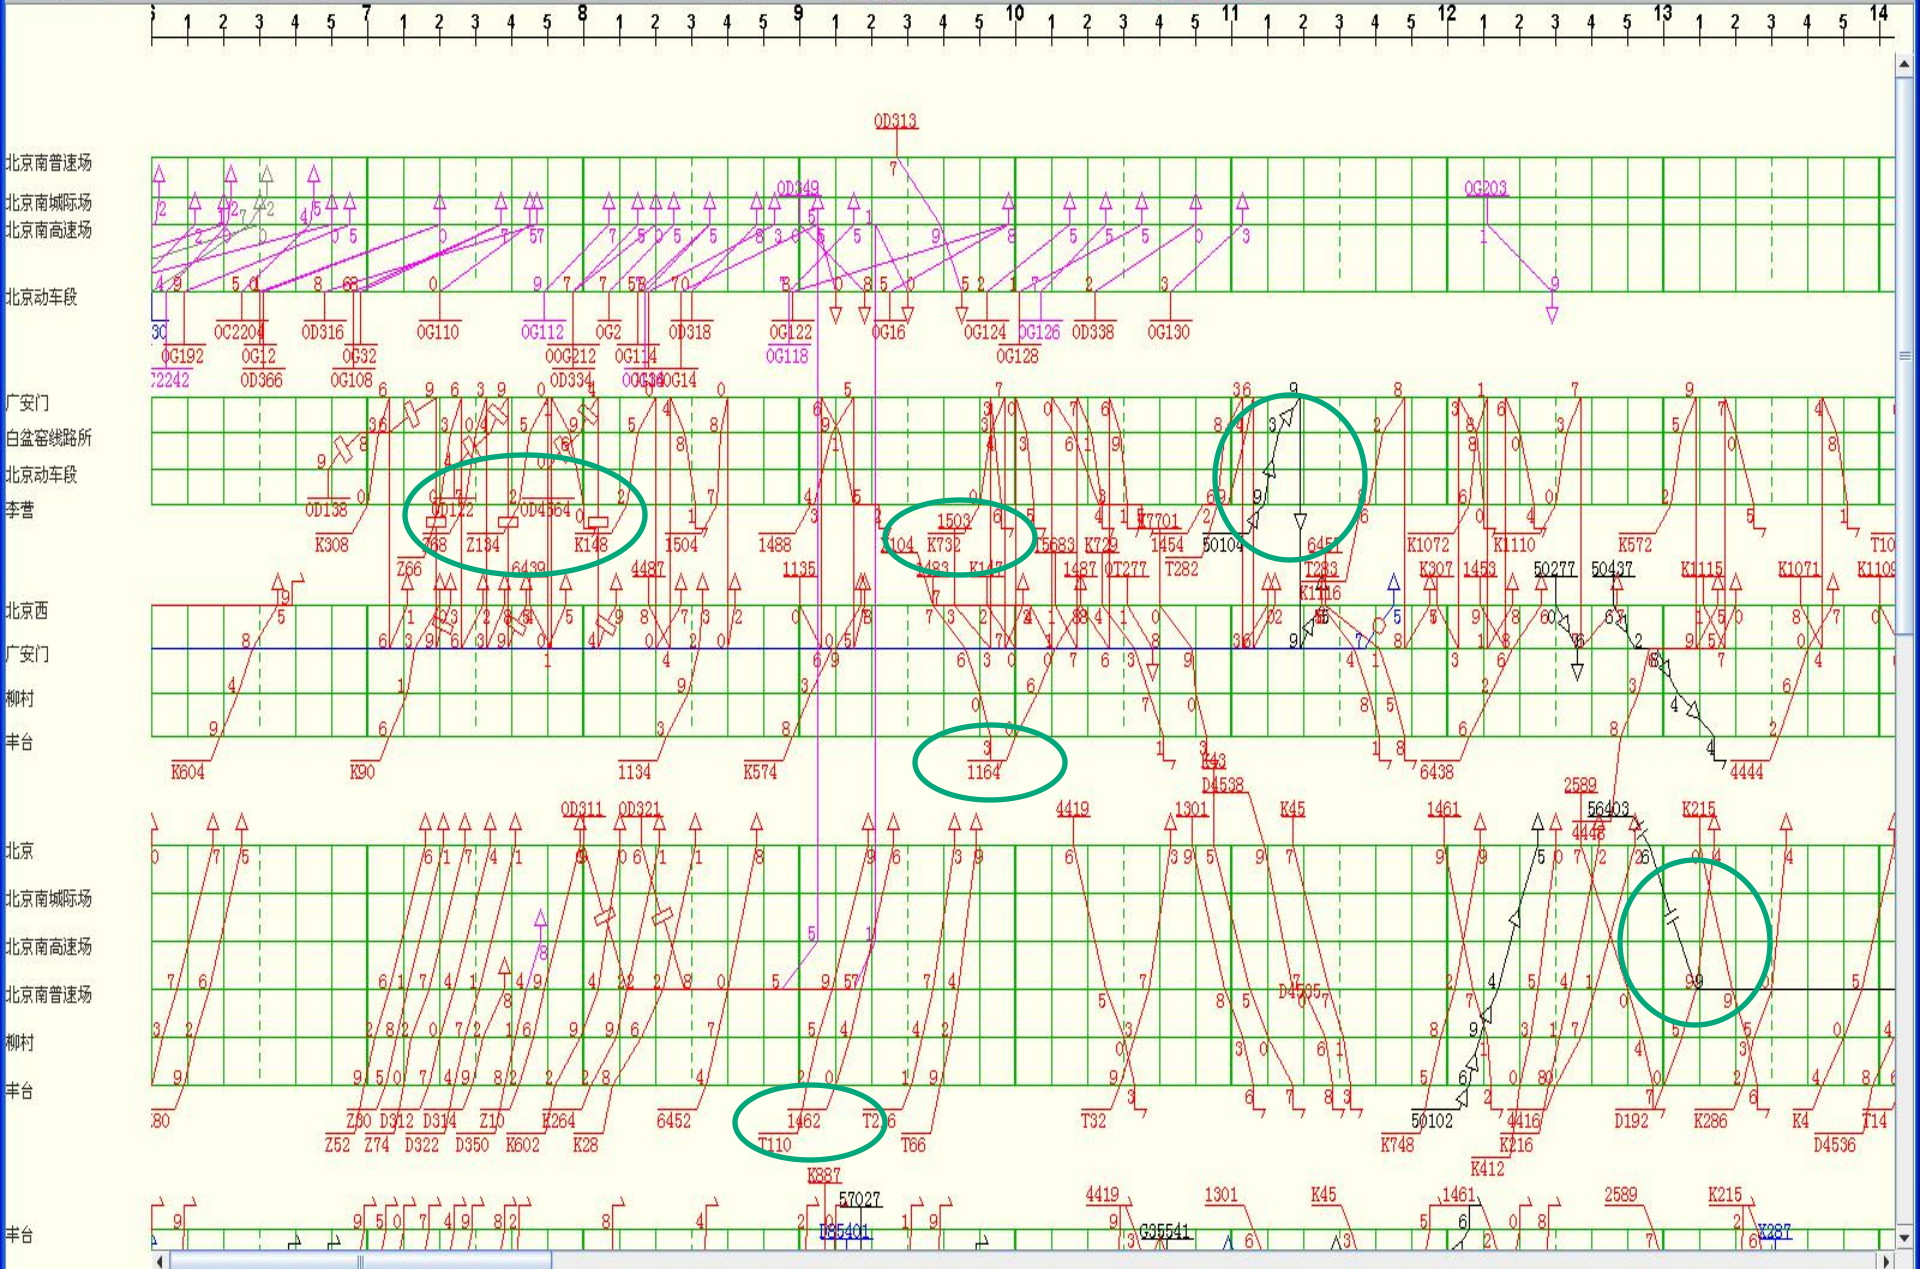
6 1 2 3 4 5 7 1 2 3 4 5 8 1 2 3 4 5 9 1 2 3 4 5 10 1 2 3 4 5 11 1 2 3 4 5 12 1 2 3 4 5 13 1 2 3 4 5 14

北京南普速场
北京南城际场
北京南高速场
北京动车段

0D313
0D149
0G203

0C2204 0D316 0G110 0G112 0G2 0D318 0G122 0G16 0G124 0G126 0D338 0G130
0G192 0G12 0G32 00G212 0G114 0G118 0G128
2242 0D366 0G108 0D334 00G14 0G14

广安门
白盆窑线路所
北京动车段
李营

0D138 0D122 0D4564 1503
K308 Z68 Z134 K148 1504 1488 Z104 K732 5683 K723 K7701 1454 50104 6451 K1072 K1110 K572 T10
Z66 6439 4487 1135 1423 K147 1487 0T277 T282 T283 K307 1453 50277 50437 K1115 K1071 K1109
K1116

北京西
广安门
柳村
丰台

K604 K90 1134 K574 1164 K43 6438 4444
D4538

0D311 0D321 4419 1301 K45 1461 2589 56403 K215
4446

北京
北京南城际场
北京南高速场
北京南普速场
柳村
丰台

D4505

180 Z60 D312 D314 Z10 K264 6452 1462 T2 T32 50102 4416 D192 K286 K4 T14
Z52 Z74 D322 D350 K602 K28 T110 T66 K748 K216 D4536
K887 K412

57027 4419 1301 K45 1461 2589 K215
D85401 G35541 K287

丰台